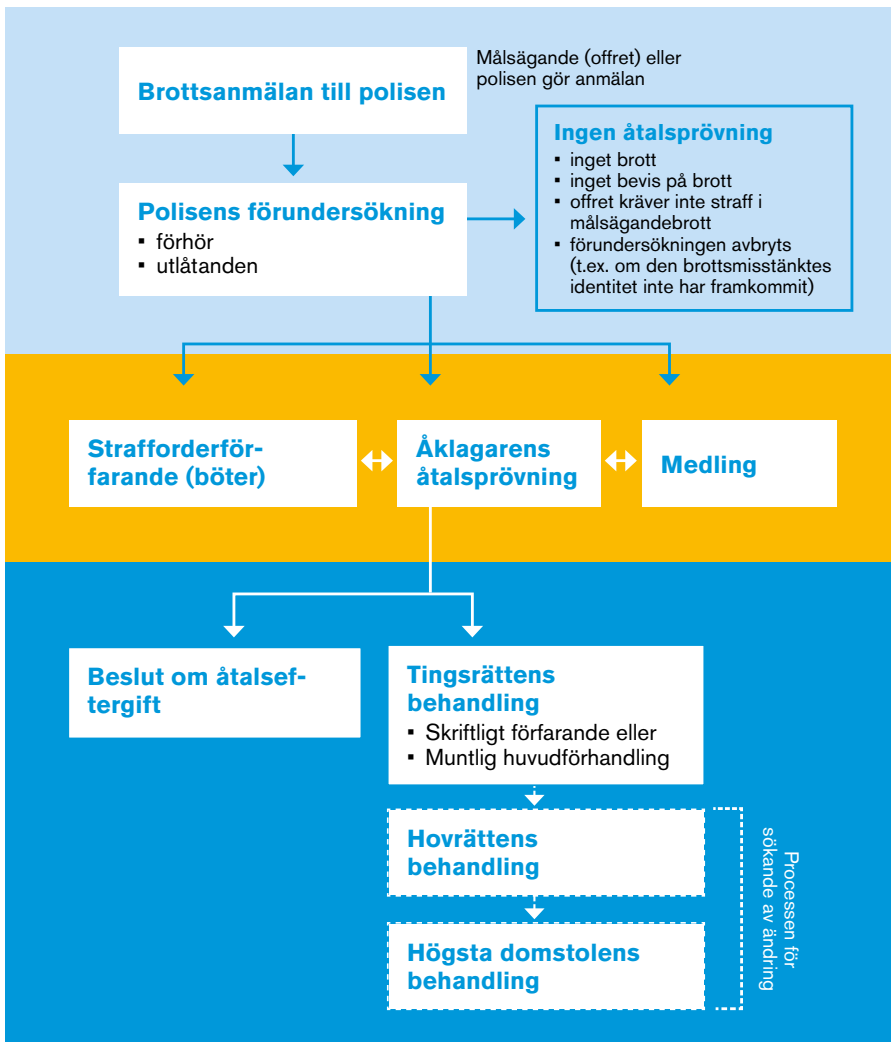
Brottsanmälan till polisen

Målsägande (offret) eller polisen gör anmälan

Polisens förundersökning
▪ förhör
▪ utlåtanden

Ingen åtalsprövning
▪ inget brott
▪ inget bevis på brott
▪ offret kräver inte straff i målsägandebrott
▪ förundersökningen avbryts (t.ex. om den brottsmisstänktes identitet inte har framkommit)

Strafforderförfarande (böter)

Åklagarens åtalsprövning

Medling

Beslut om åtalseftergift

Tingsrättens behandling
▪ Skriftligt förfarande eller
▪ Muntlig huvudförhandling

Hovrättens behandling

Högsta domstolens behandling

Processen för sökande av ändring